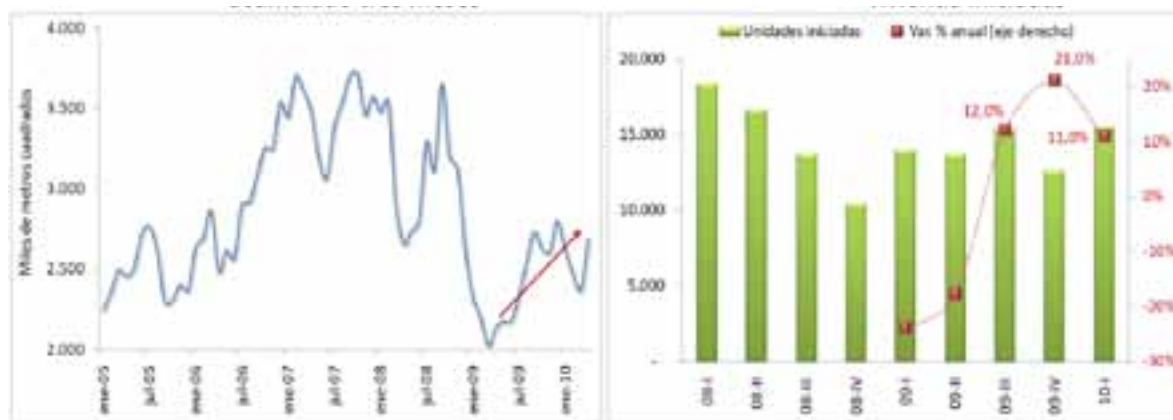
4.000
3.500
3.000
2.500
2.000
Miles de metros cuadrados
ene-05
jul-05
ene-06
jul-06
ene-07
jul-07
ene-08
jul-08
ene-09
jul-09
ene-10

Unidades iniciadas
Var % anual (eje derecho)
20.000
15.000
10.000
5.000
-
08-I
08-II
08-III
08-IV
09-I
09-II
09-III
09-IV
10-I
12,0%
21,0%
11,0%
20%
10%
0%
-10%
-20%
-30%